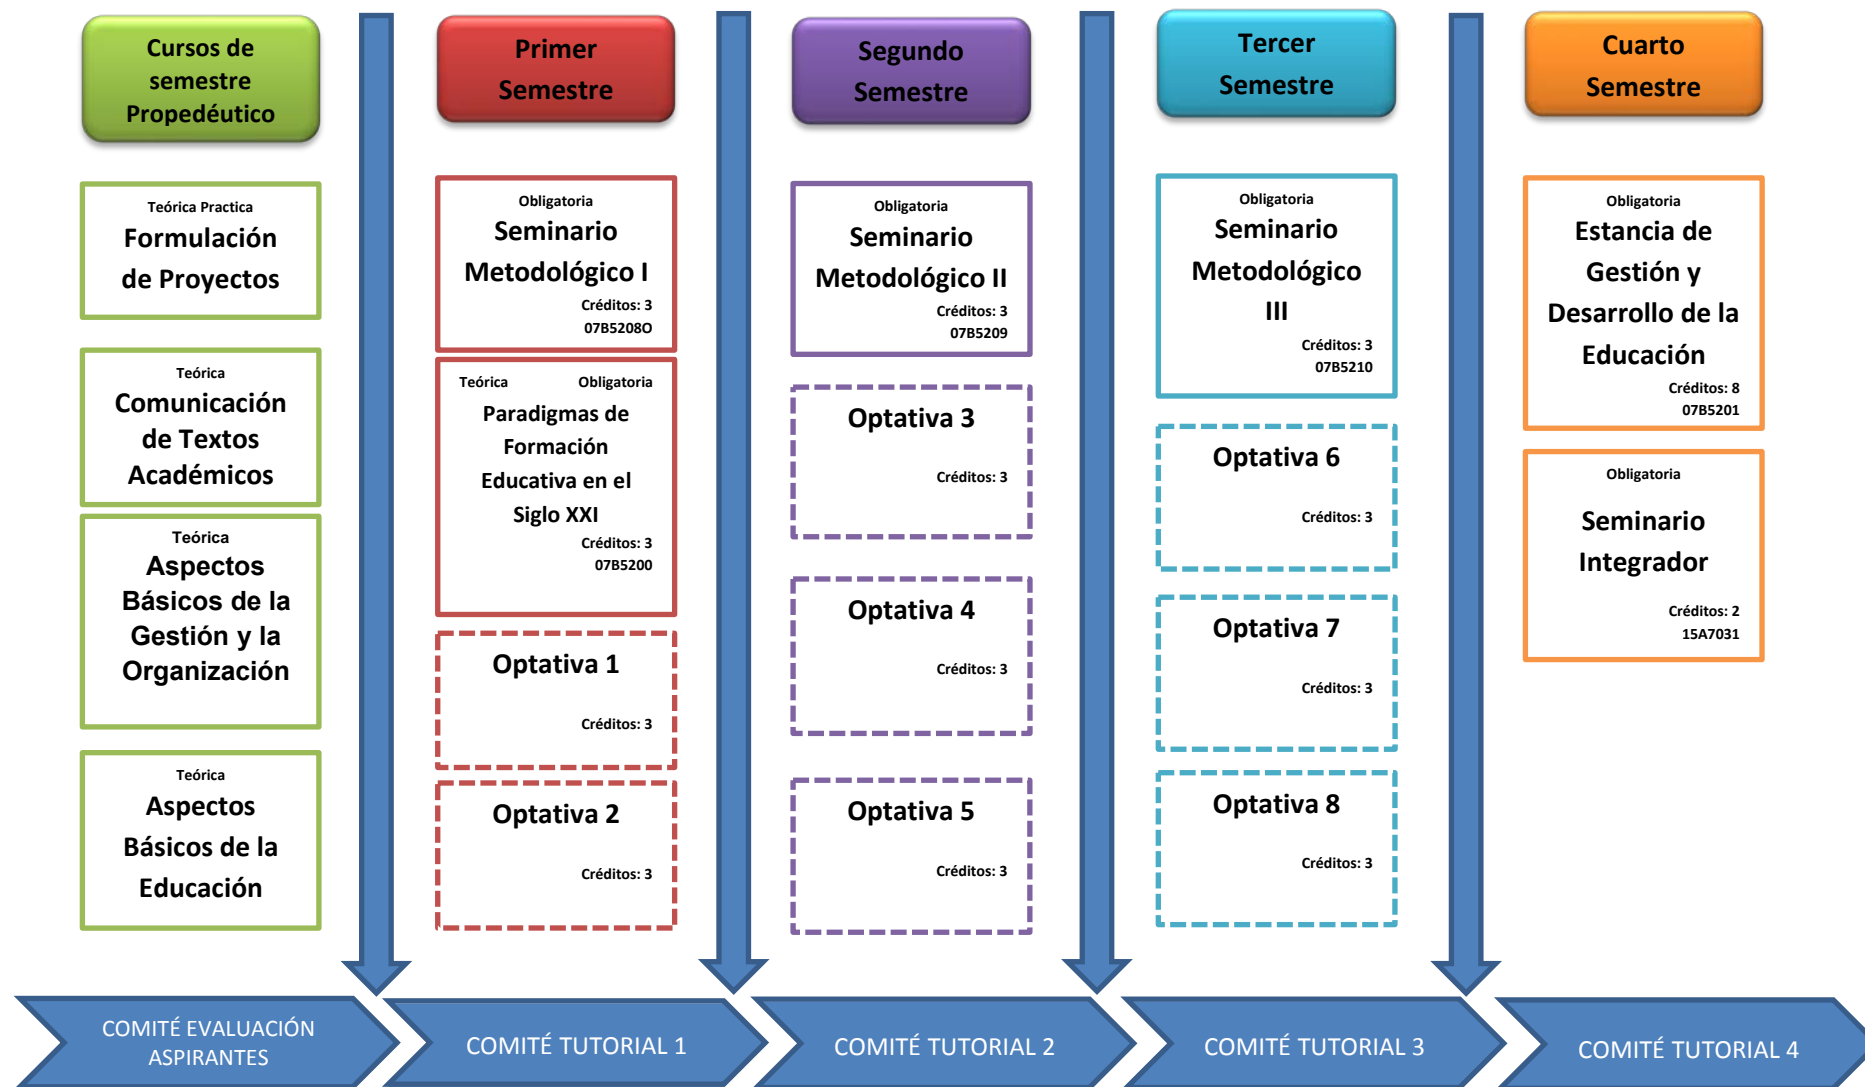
Cursos de semestre Propedéutico

Teórica Practica
Formulación de Proyectos

Teórica
Comunicación de Textos Académicos

Teórica
Aspectos Básicos de la Gestión y la Organización

Teórica
Aspectos Básicos de la Educación

Primer Semestre

Obligatoria
Seminario Metodológico I
Créditos: 3
07B5208O

Teórica Obligatoria
Paradigmas de Formación Educativa en el Siglo XXI
Créditos: 3
07B5200

Optativa 1
Créditos: 3

Optativa 2
Créditos: 3

Segundo Semestre

Obligatoria
Seminario Metodológico II
Créditos: 3
07B5209

Optativa 3
Créditos: 3

Optativa 4
Créditos: 3

Optativa 5
Créditos: 3

Tercer Semestre

Obligatoria
Seminario Metodológico III
Créditos: 3
07B5210

Optativa 6
Créditos: 3

Optativa 7
Créditos: 3

Optativa 8
Créditos: 3

Cuarto Semestre

Obligatoria
Estancia de Gestión y Desarrollo de la Educación
Créditos: 8
07B5201

Obligatoria
Seminario Integrador
Créditos: 2
15A7031

COMITÉ EVALUACIÓN ASPIRANTES

COMITÉ TUTORIAL 1

COMITÉ TUTORIAL 2

COMITÉ TUTORIAL 3

COMITÉ TUTORIAL 4